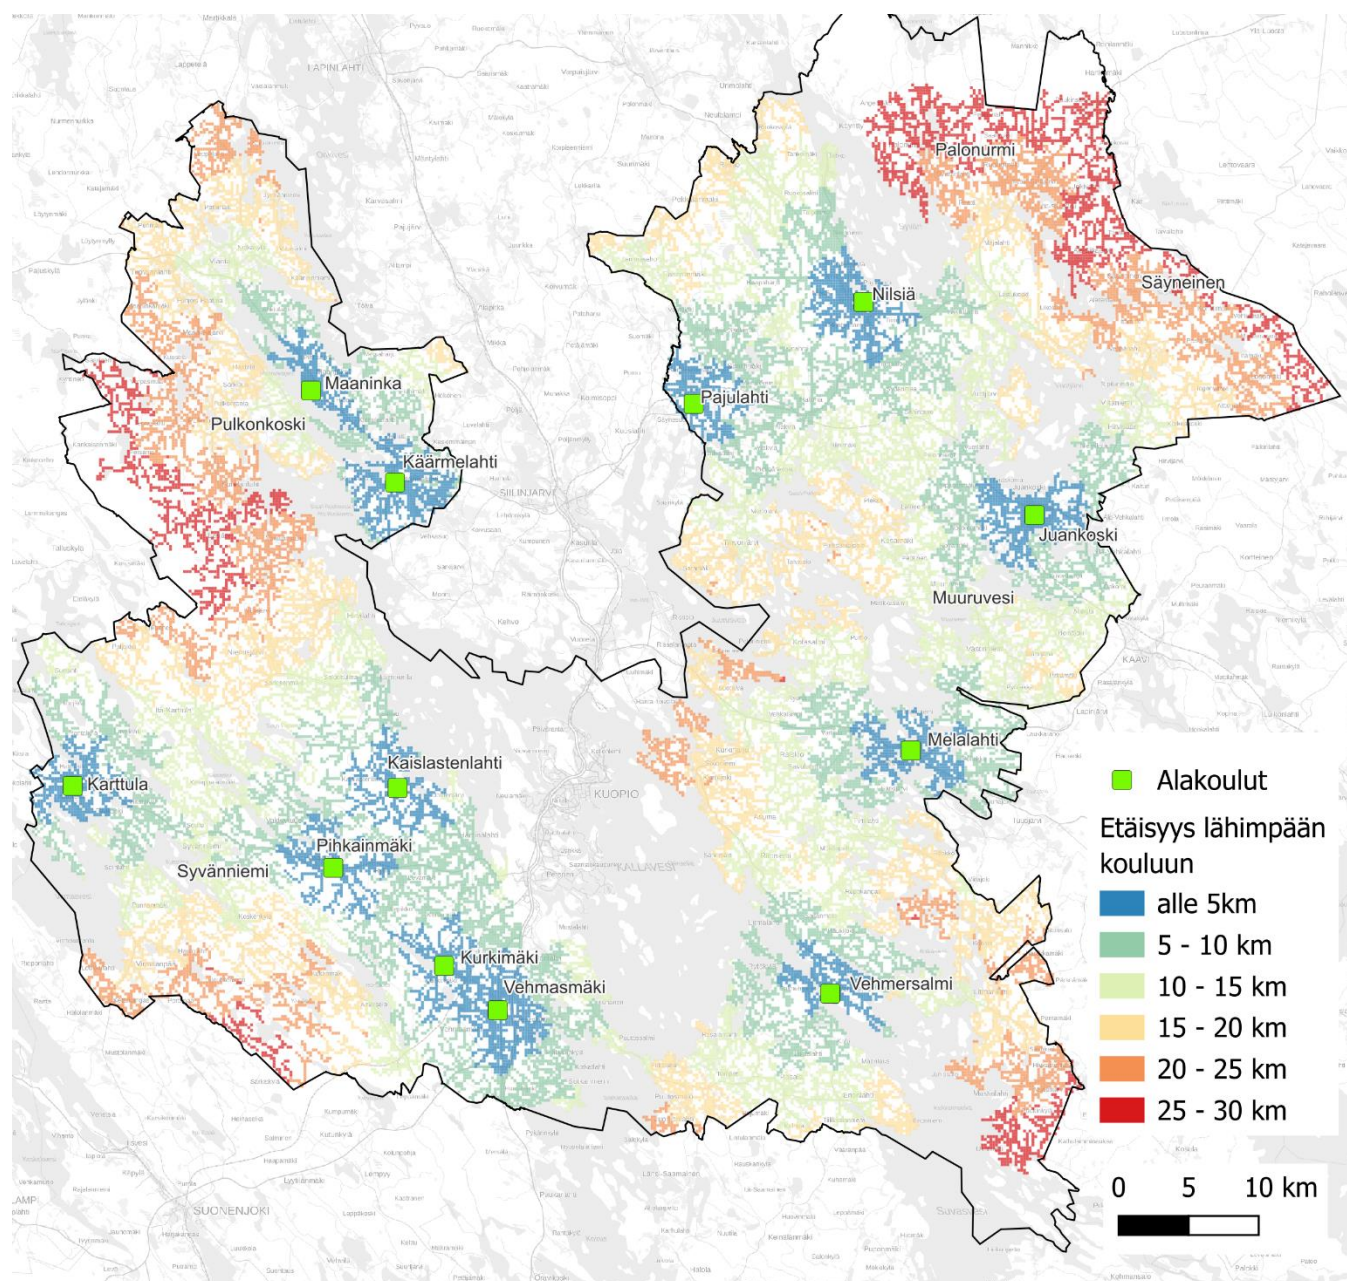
Palonurmi
Säyneinen
Nilsiä
Maaninka
Pajulahti
Pulkonkoski
Käärmelahti
SIILINJÄRVI
Juankoski
Muuruvesi
KAAVI
Melalahti
Karttula
Kaislastenlahti
KUOPIO
Pihkainmäki
Syvänniemi
KALLAVESI
Kurkimäki
Vehmasmäki
Vehmersalmi
SUONENJOKI
LAPINLAHTI

Alakoulut
Etäisyys lähimpään kouluun
alle 5km
5 - 10 km
10 - 15 km
15 - 20 km
20 - 25 km
25 - 30 km

0 5 10 km